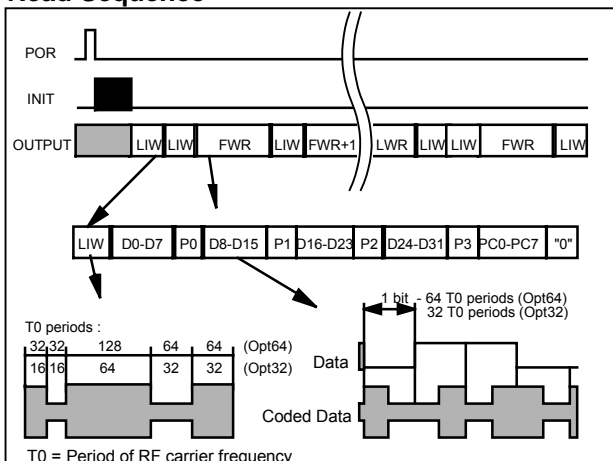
Read Sequence

POR

INIT

OUTPUT

| LIW | LIW | FWR | LIW | FWR+1 | LWR | LIW | LIW | FWR | LIW |
|---|---|---|---|---|---|---|---|---|---|

| LIW | D0-D7 | P0 | D8-D15 | P1 | D16-D23 | P2 | D24-D31 | P3 | PC0-PC7 | "0" |
|---|---|---|---|---|---|---|---|---|---|---|

T0 periods :

| 32 | 32 | 128 | 64 | 64 | (Opt64) |
|---|---|---|---|---|---|
| 16 | 16 | 64 | 32 | 32 | (Opt32) |

1 bit - 64 T0 periods (Opt64)
32 T0 periods (Opt32)

Data

Coded Data

T0 = Period of RF carrier frequency